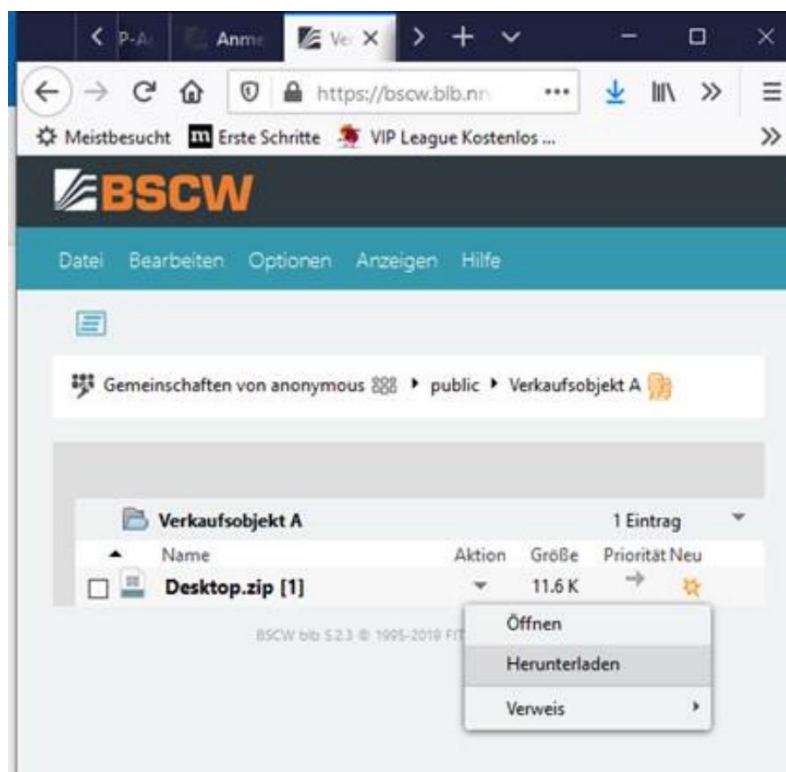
P-A Anme Ve ×

https://bscw.blb.nn

Meistbesucht Erste Schritte VIP League Kostenlos ...

BSCW

Datei Bearbeiten Optionen Anzeigen Hilfe

Gemeinschaften von anonymous ▸ public ▸ Verkaufsobjekt A

Verkaufsobjekt A 1 Eintrag

| Name | Aktion | Größe | Priorität | Neu |
|---|---|---|---|---|
| Desktop.zip [1] | | 11.6 K | | |

BSCW blb 5.2.3 © 1995-2019 FIT

Öffnen
Herunterladen
Verweis